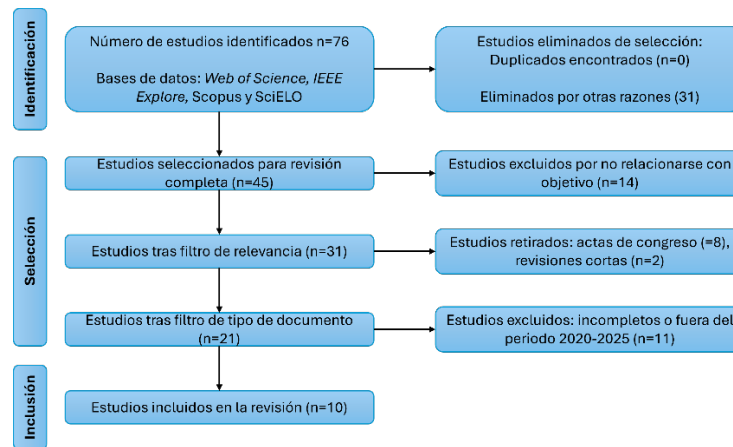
Identificación

Número de estudios identificados n=76

Bases de datos: *Web of Science*, *IEEE Explore*, Scopus y SciELO

Estudios eliminados de selección: Duplicados encontrados (n=0)

Eliminados por otras razones (31)

Selección

Estudios seleccionados para revisión completa (n=45)

Estudios excluidos por no relacionarse con objetivo (n=14)

Estudios tras filtro de relevancia (n=31)

Estudios retirados: actas de congreso (=8), revisiones cortas (n=2)

Estudios tras filtro de tipo de documento (n=21)

Estudios excluidos: incompletos o fuera del periodo 2020-2025 (n=11)

Inclusión

Estudios incluidos en la revisión (n=10)